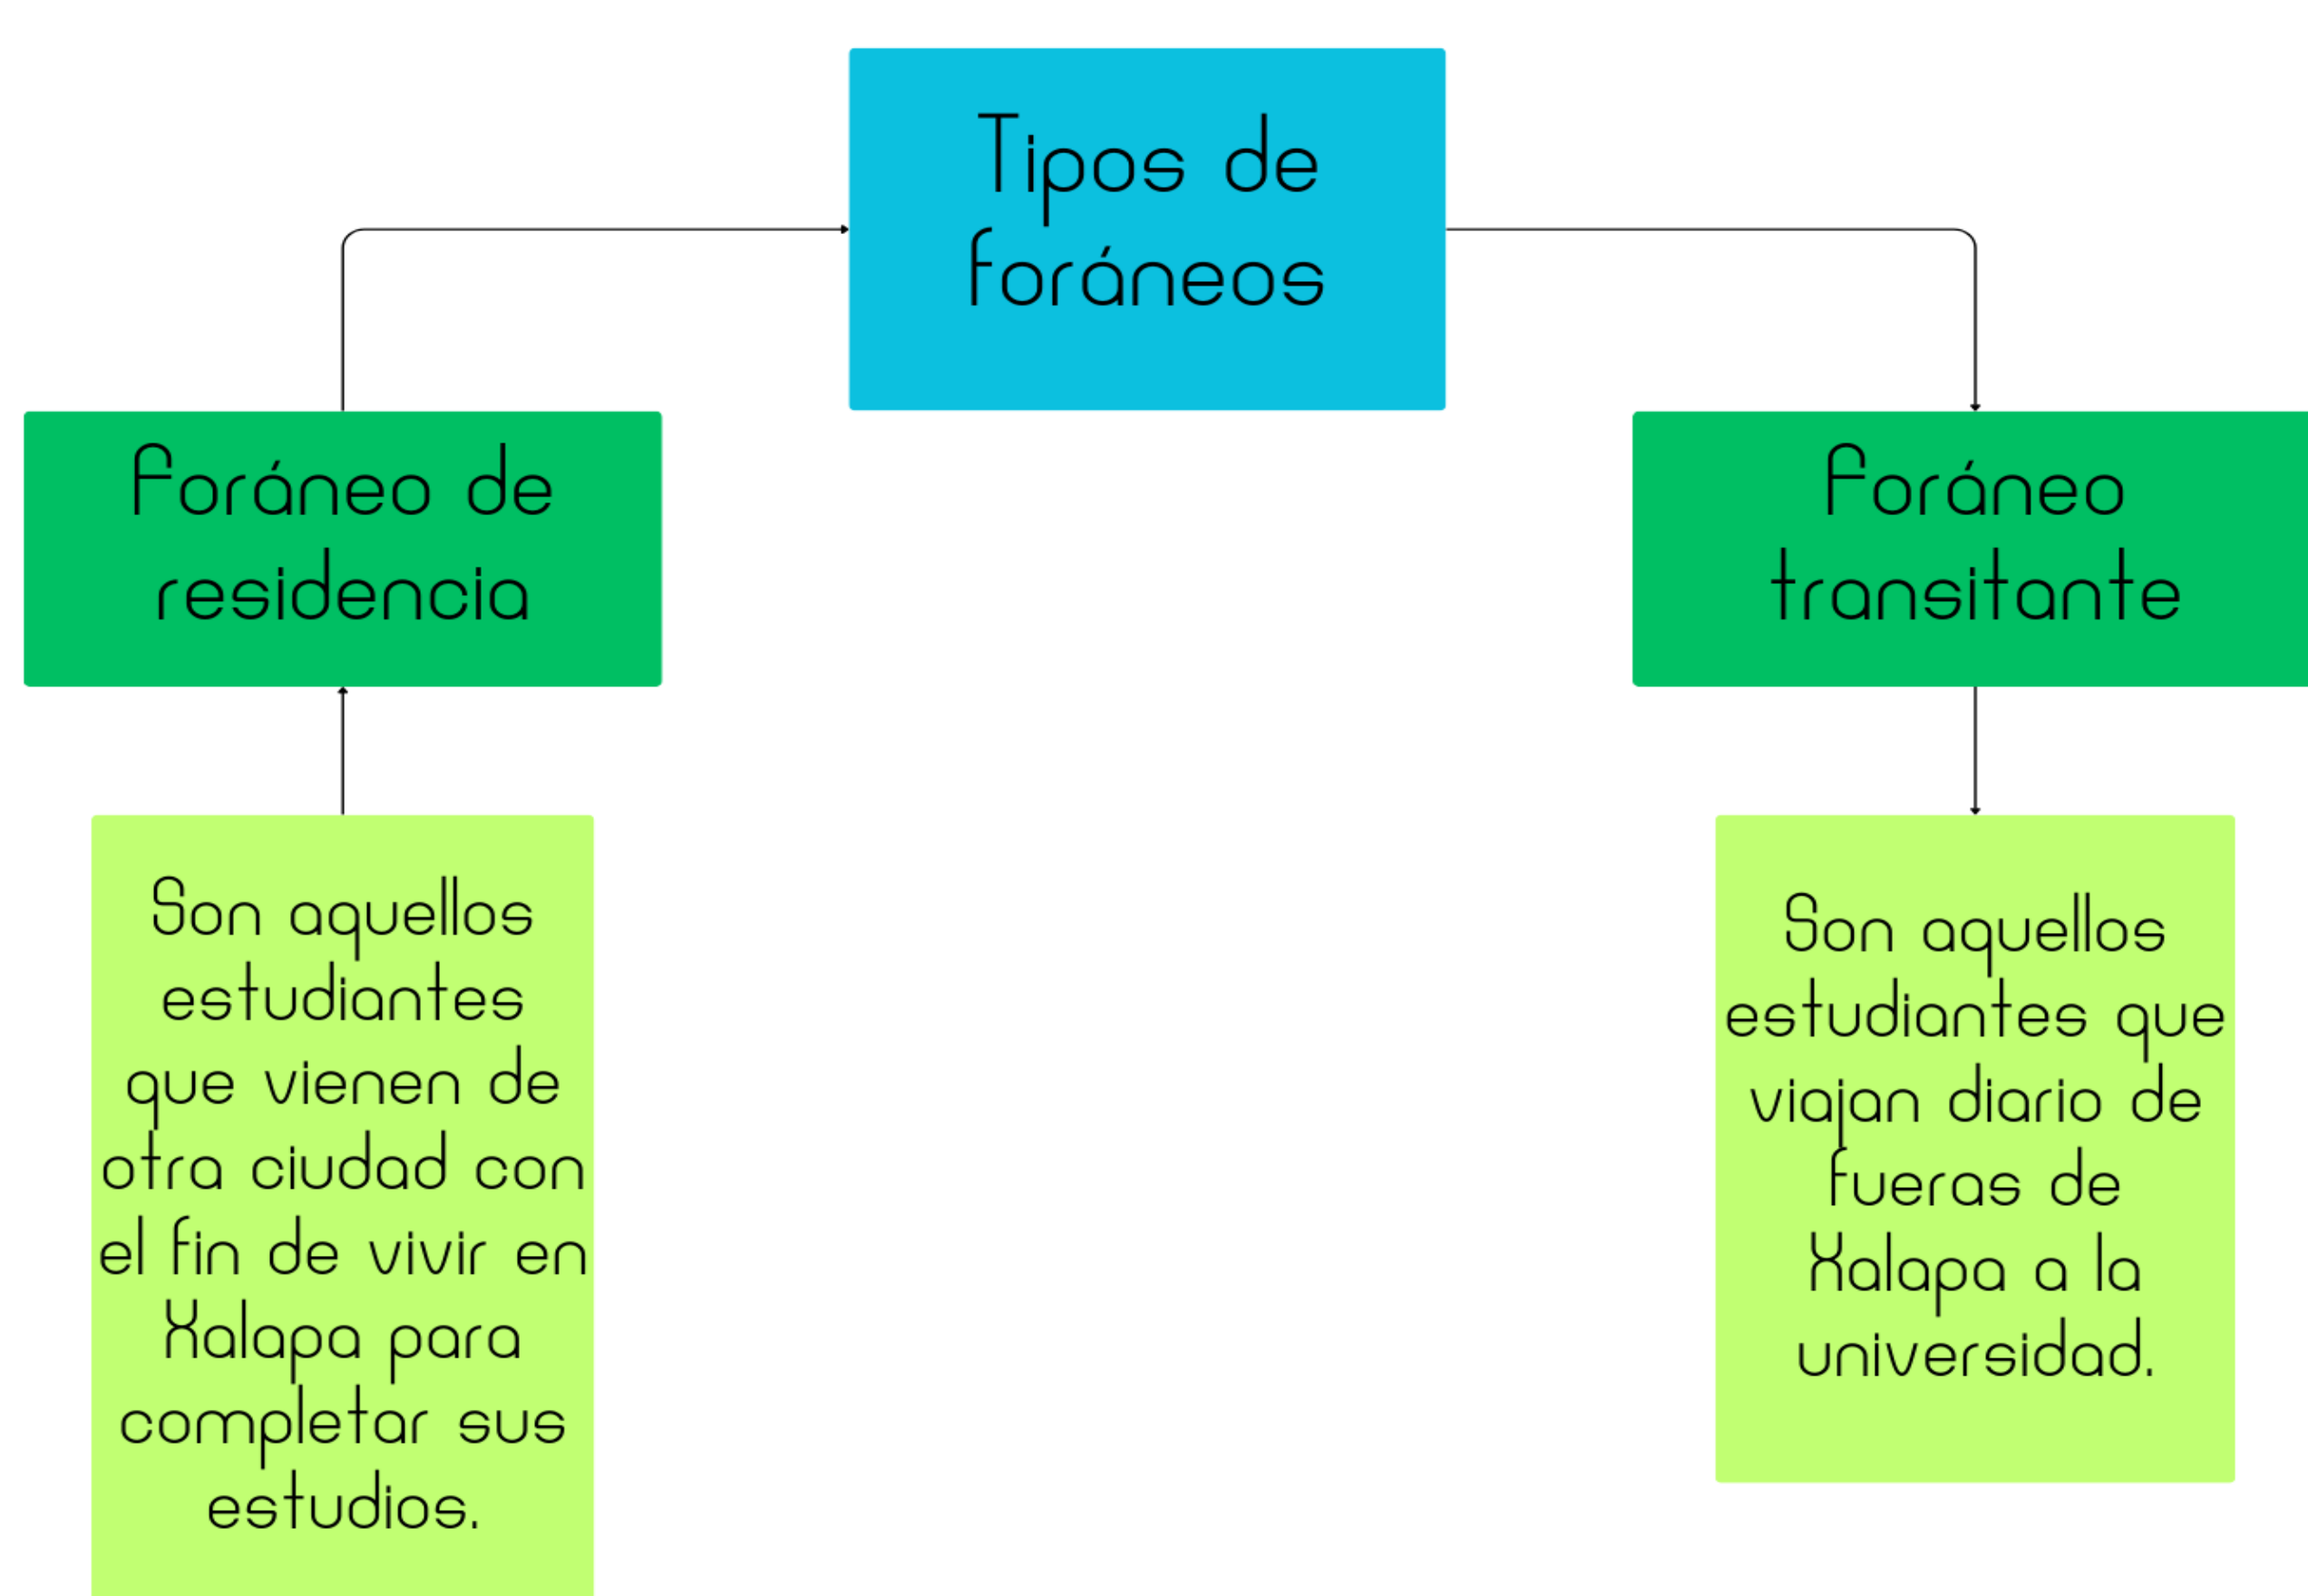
Tipos de foráneos

Foráneo de residencia

Foráneo transitante

Son aquellos estudiantes que vienen de otra ciudad con el fin de vivir en Xalapa para completar sus estudios.

Son aquellos estudiantes que viajan diario de fueras de Xalapa a la universidad.